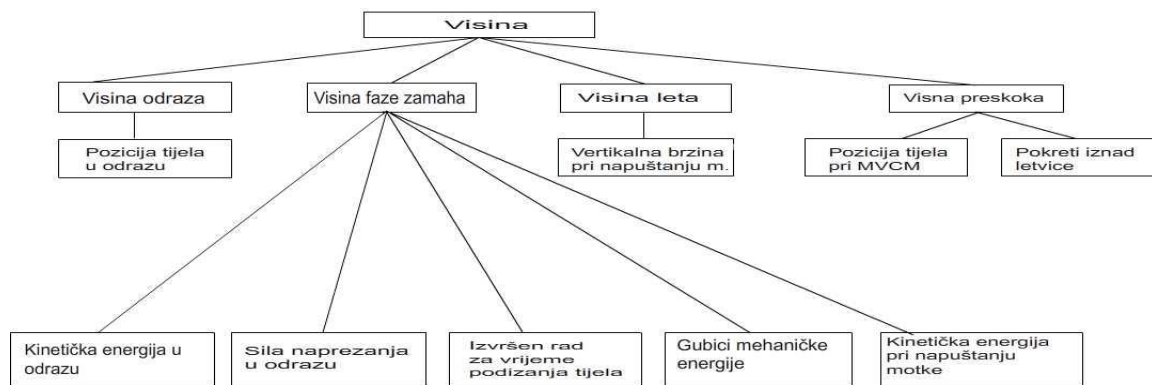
Visina

Visina odraza

Pozicija tijela u odrazu

Visina faze zamaha

Visina leta

Vertikalna brzina pri napuštanju m.

Visna preskoka

Pozicija tijela pri MVCM

Pokreti iznad letvice

Kinetička energija u odrazu

Sila naprezanja u odrazu

Izvršen rad za vrijeme podizanja tijela

Gubici mehaničke energije

Kinetička energija pri napuštanju motke